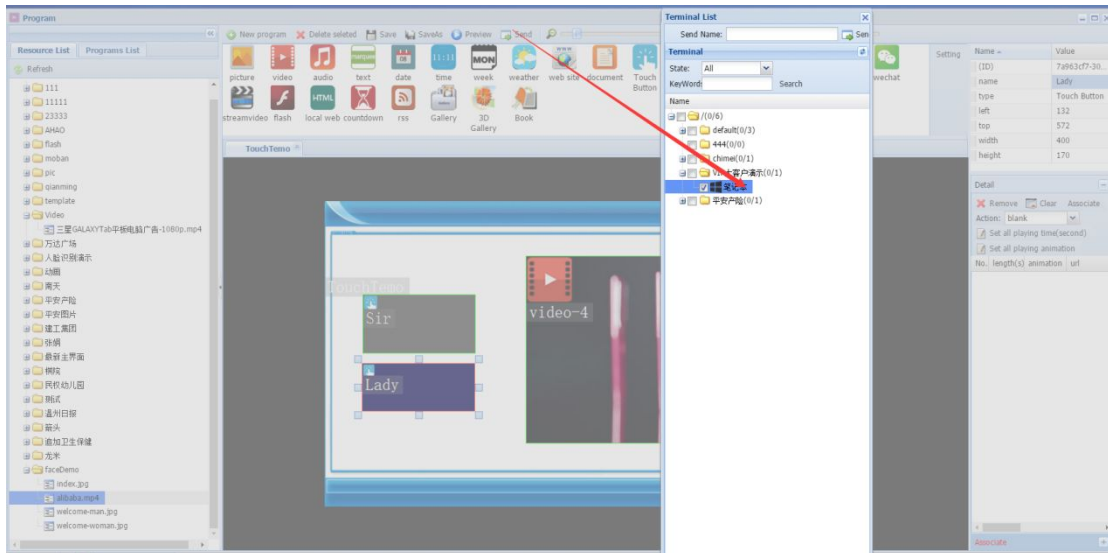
Program

Resource List | Programs List

Refresh

111
11111
23333
AHAO
flash
moban
pic
qianming
template
Video
三星GALAXYTab平板电脑广告-1080p.mp4
万达广场
人脸识别演示
动画
南天
平安产险
平安图片
建工集团
张娟
最新主界面
桐庐
民权幼儿园
测试
温州日报
箭头
迪加卫生保健
允米
faceDemo
index.jpg
alibaba.mp4
welcome-man.jpg
welcome-woman.jpg

New program | Delete selected | Save | SaveAs | Preview | Send

picture | video | audio | text | date | time | week | weather | web site | document | Touch Button

streamvideo | flash | local web | countdown | rss | Gallery | 3D Gallery | Book

marquee
11:11
MON
HTML

TouchTemo

TouchTemo
Sir
Lady
video-4

Terminal List

Send Name:

Sen

Terminal

State: All

KeyWord:

Search

Name

/(0/6)
default(0/3)
444(0/0)
chime(0/1)
Vi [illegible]客户演示(0/1)
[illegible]
平安产险(0/1)

wechat

Setting

| Name | Value |
|---|---|
| (ID) | 7a963cf7-30... |
| name | Lady |
| type | Touch Button |
| left | 132 |
| top | 572 |
| width | 400 |
| height | 170 |

Detail

Remove | Clear | Associate

Action: blank

Set all playing time(second)

Set all playing animation

No. | length(s) | animation | url

Associate